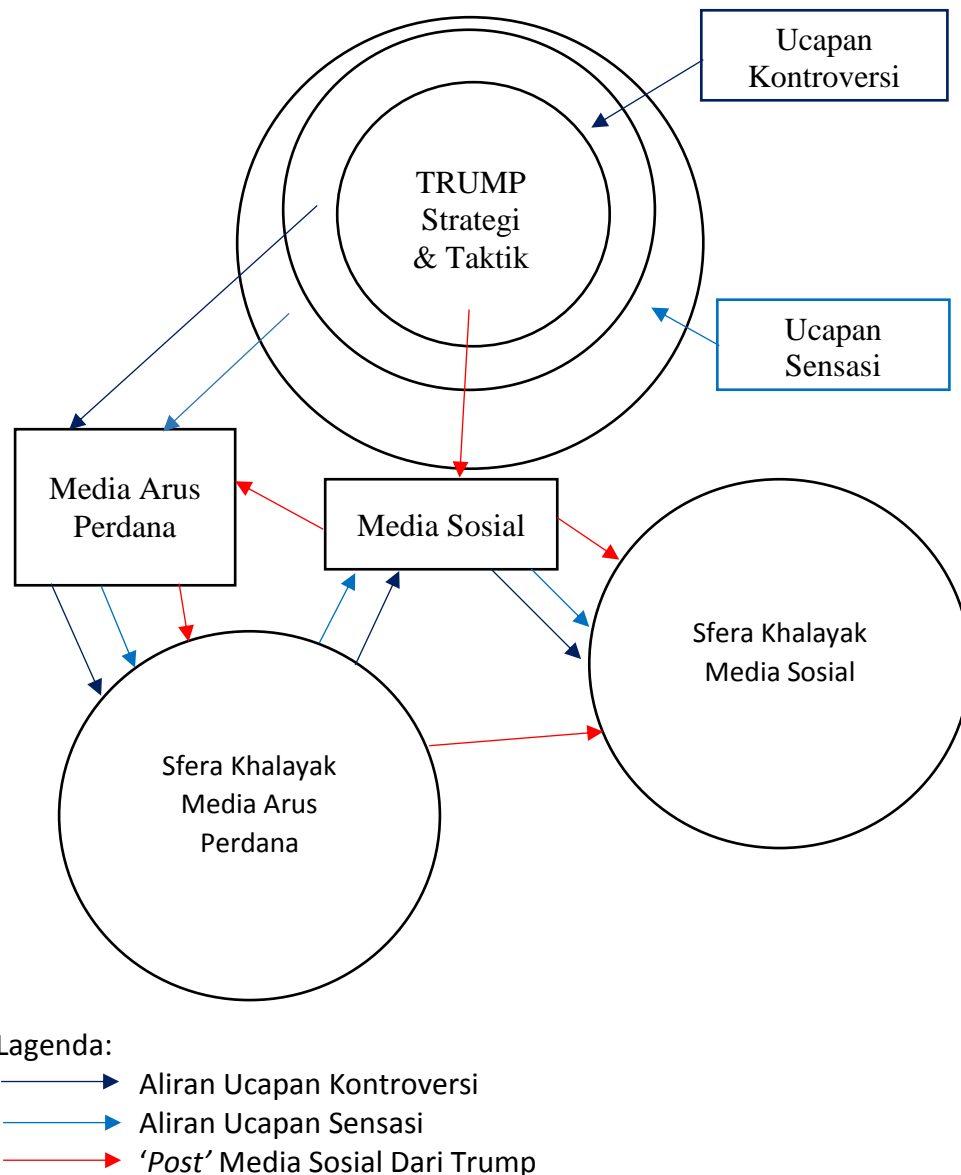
Ucapan Kontroversi

TRUMP Strategi & Taktik

Ucapan Sensasi

Media Arus Perdana

Media Sosial

Sfera Khalayak Media Sosial

Sfera Khalayak Media Arus Perdana

Lagenda:
Aliran Ucapan Kontroversi
Aliran Ucapan Sensasi
'*Post*' Media Sosial Dari Trump